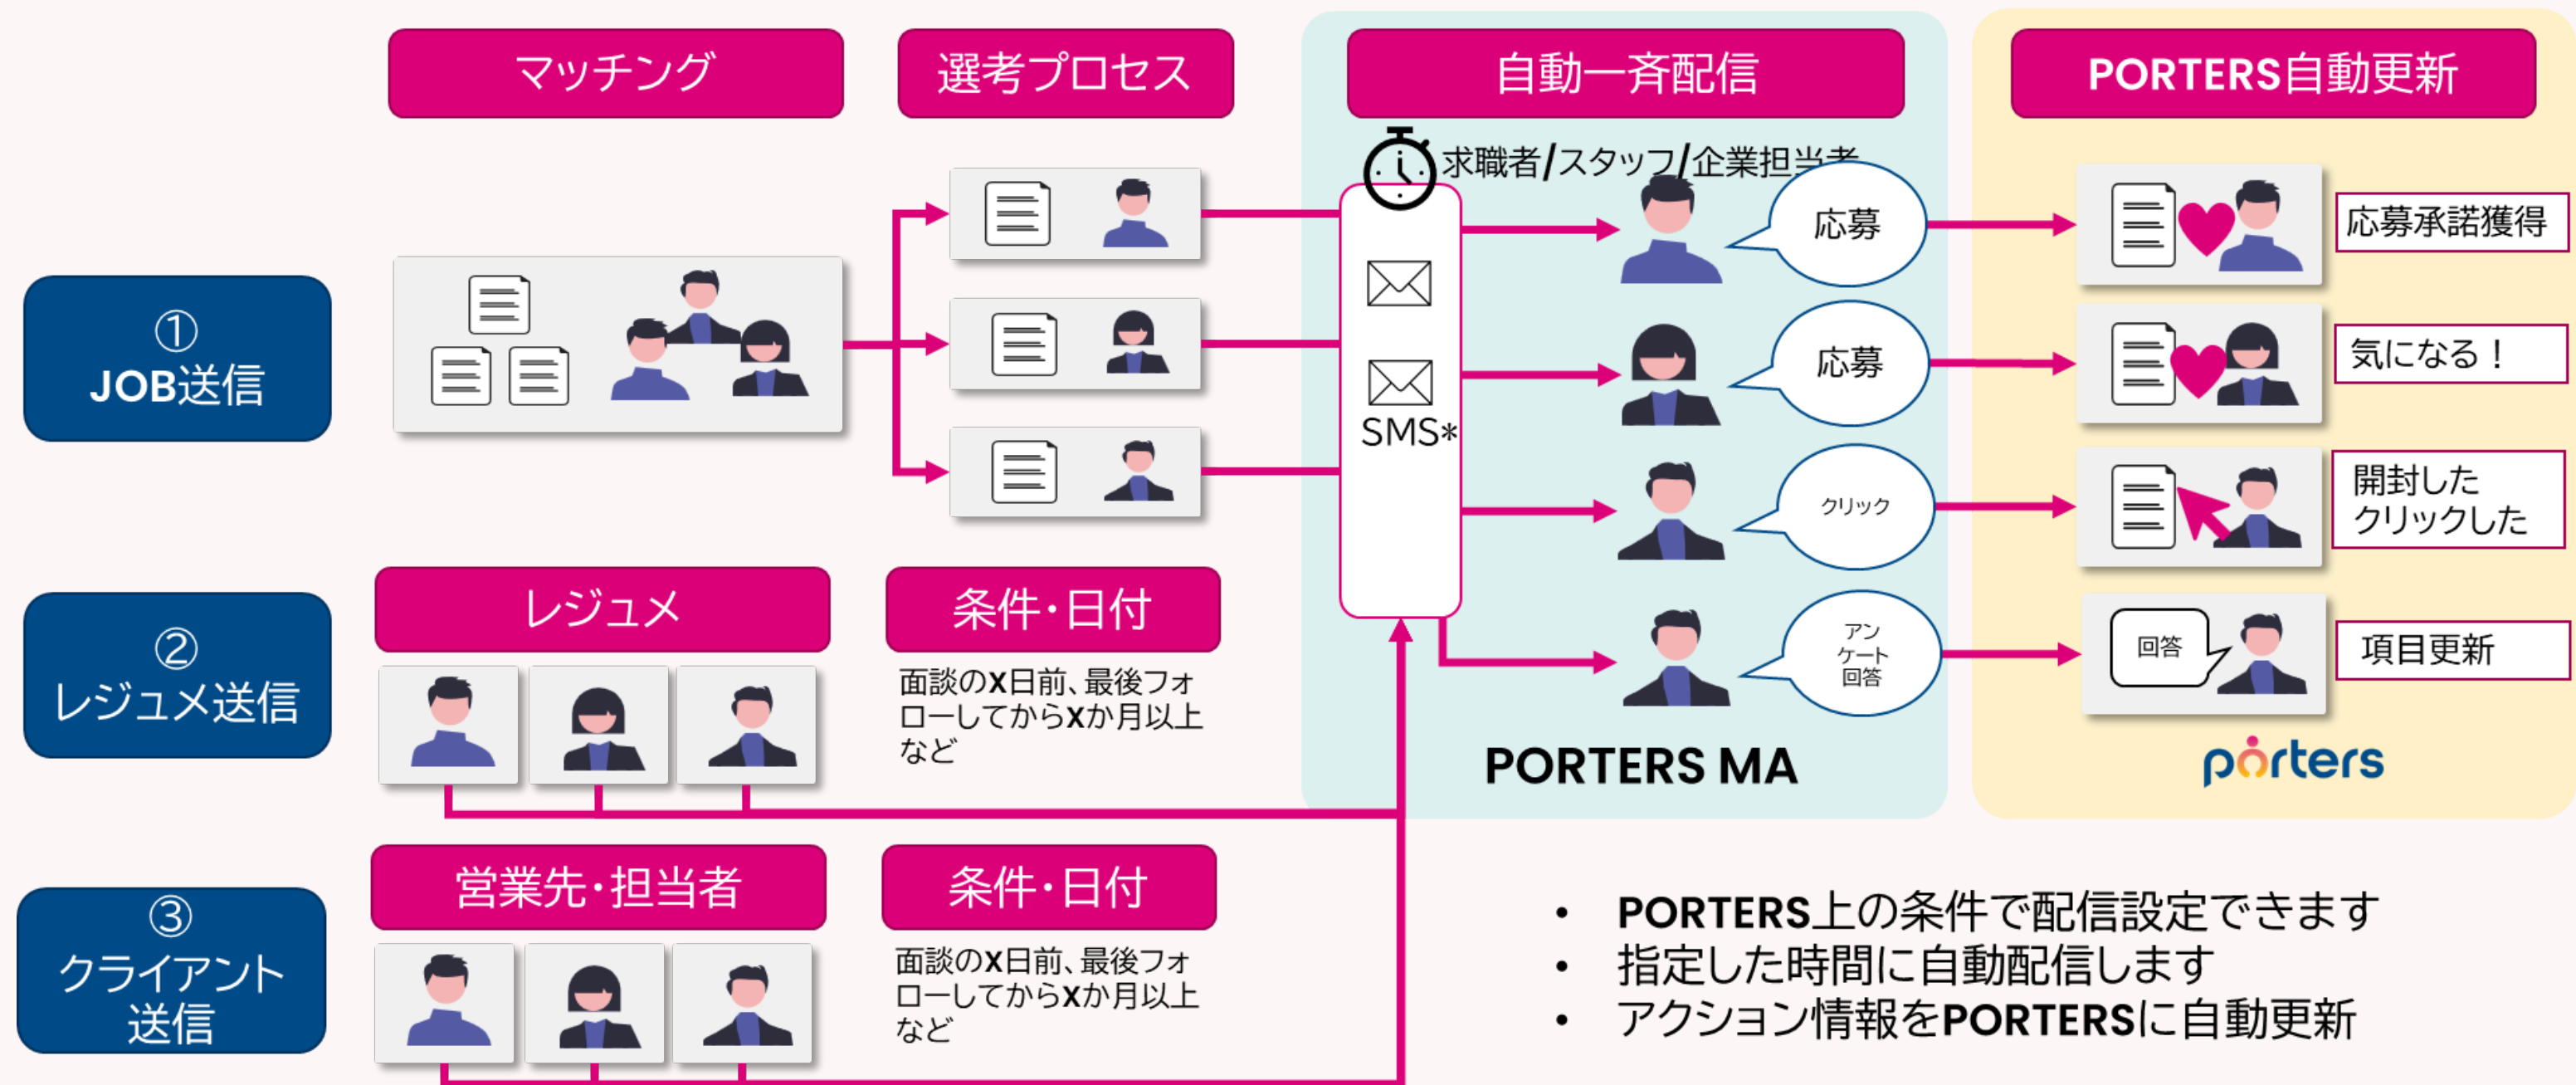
マッチング

選考プロセス

自動一斉配信

PORTERS自動更新

求職者/スタッフ/企業担当者

① JOB送信

SMS*

応募

応募

クリック

アンケート回答

応募承諾獲得

気になる！

開封した クリックした

回答

項目更新

PORTERS MA

porters

② レジュメ送信

レジュメ

条件・日付

面談のX日前、最後フォローしてからXか月以上など

③ クライアント送信

営業先・担当者

条件・日付

面談のX日前、最後フォローしてからXか月以上など

• PORTERS上の条件で配信設定できます
• 指定した時間に自動配信します
• アクション情報をPORTERSに自動更新